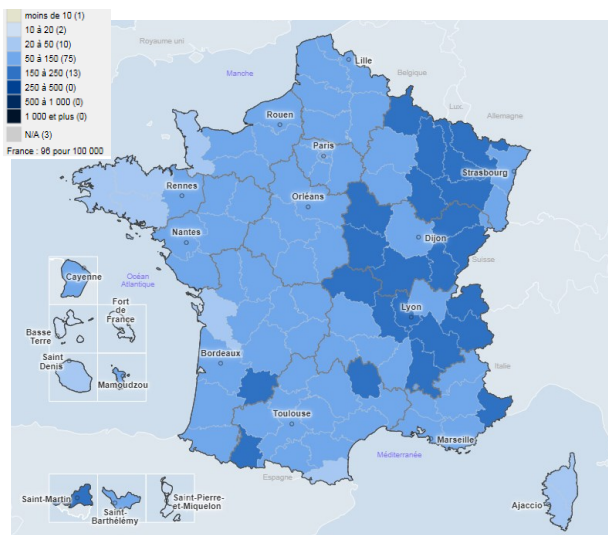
moins de 10 (1)
10 à 20 (2)
20 à 50 (10)
50 à 150 (75)
150 à 250 (13)
250 à 500 (0)
500 à 1 000 (0)
1 000 et plus (0)
N/A (3)
France : 96 pour 100 000

Royaume uni
Manche
Lille
Belgique
Lux.
Allemagne
Rouen
Paris
Strasbourg
Rennes
Orleans
Nantes
Dijon
Suisse
Cayenne
Océan Atlantique
Fort de France
Basse Terre
Saint Denis
Mamoudzou
Lyon
Bordeaux
Italie
Toulouse
Marseille
Méditerranée
Espagne
Saint-Martin
Saint-Barthélémy
Saint-Pierre-et-Miquelon
Ajaccio